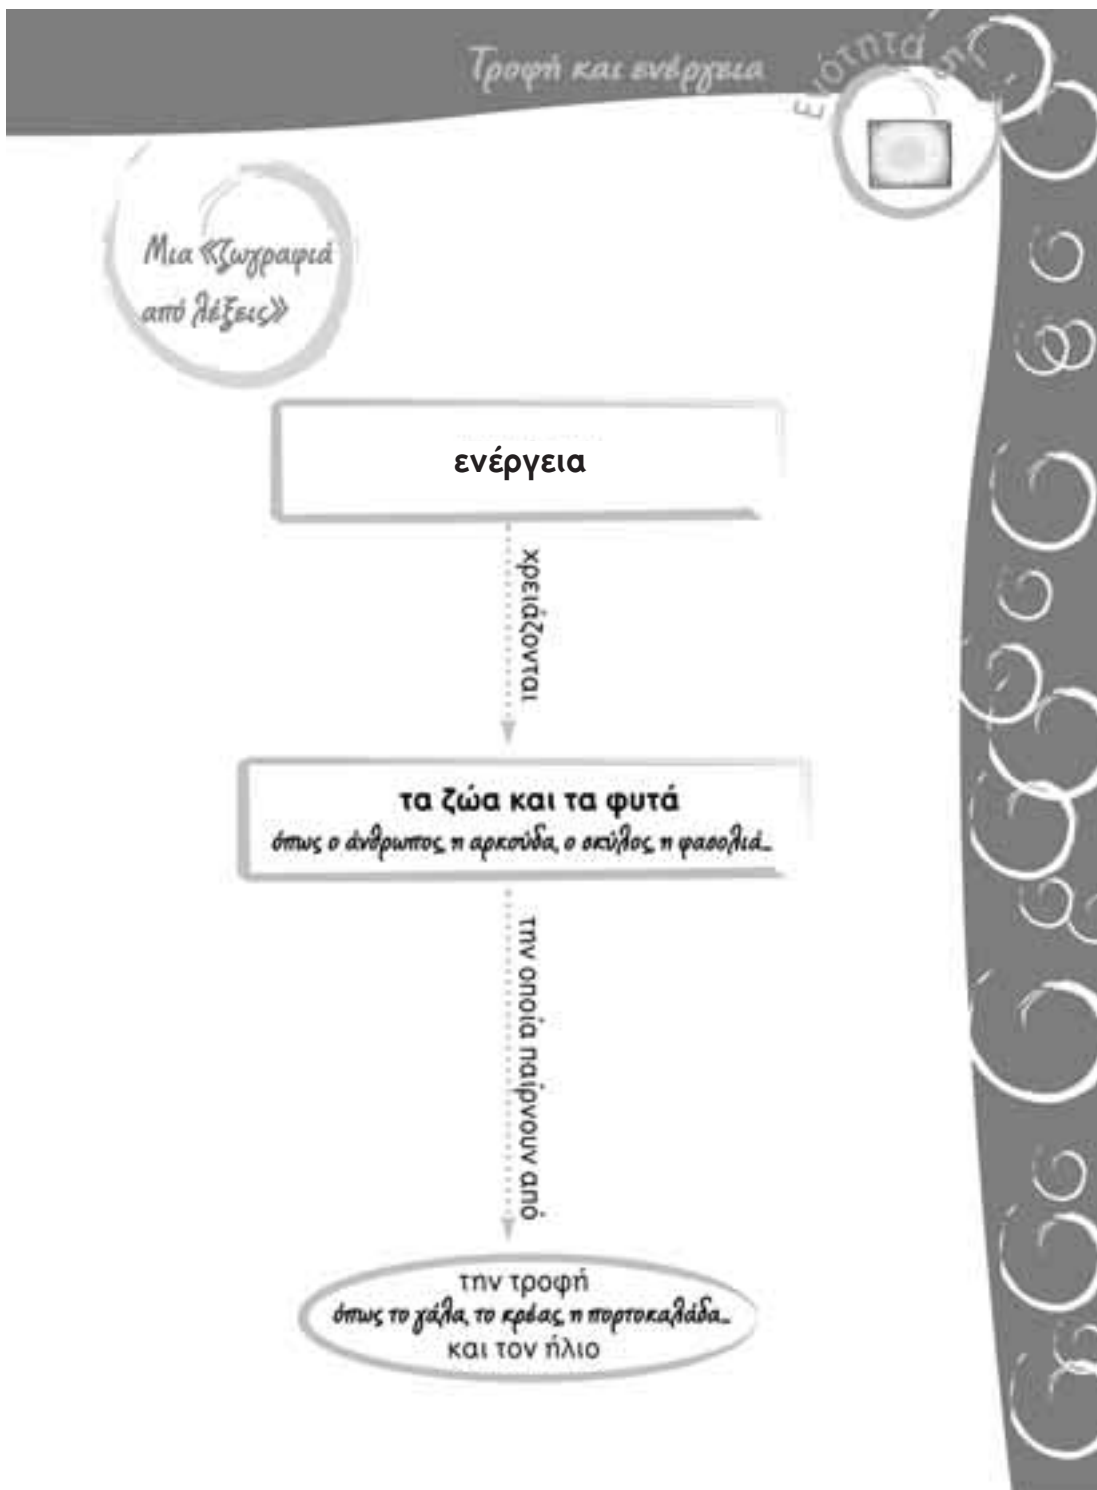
Τροφή και ενέργεια

Ενότητα 6η

Μια «ζωγραφιά από λέξεις»

ενέργεια

χρειάζονται

τα ζώα και τα φυτά
όπως ο άνθρωπος, η αρκούδα, ο σκύλος, η φασολιά...

την οποία παίρνουν από

την τροφή
όπως το γάλα, το κρέας, η πορτοκαλάδα...
και τον ήλιο